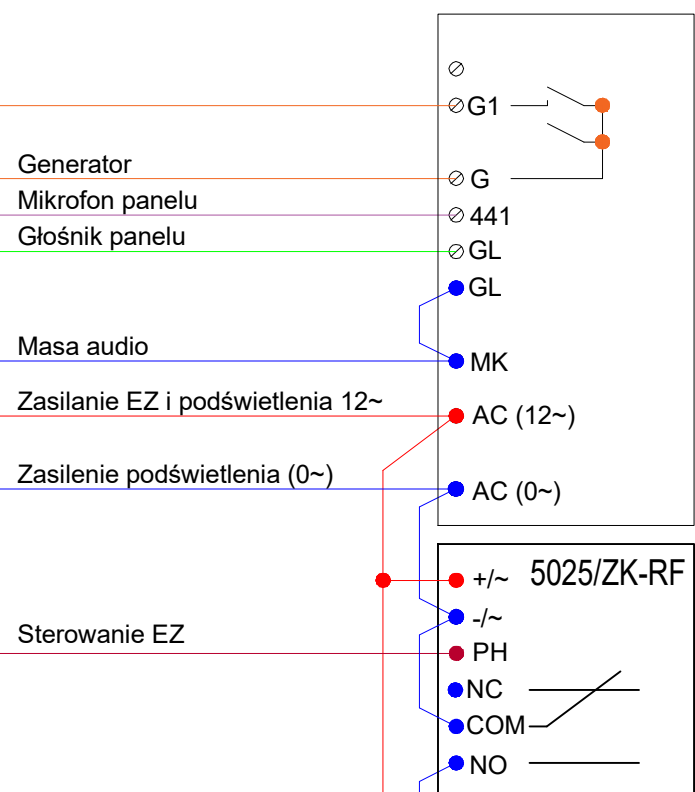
G1

Generator
G

Mikrofon panelu
441

Głośnik panelu
GL

GL

Masa audio
MK

Zasilanie EZ i podświetlenia 12~
AC (12~)

Zasilenie podświetlenia (0~)
AC (0~)

5025/ZK-RF
+/~
-/~

Sterowanie EZ
PH

NC
COM
NO